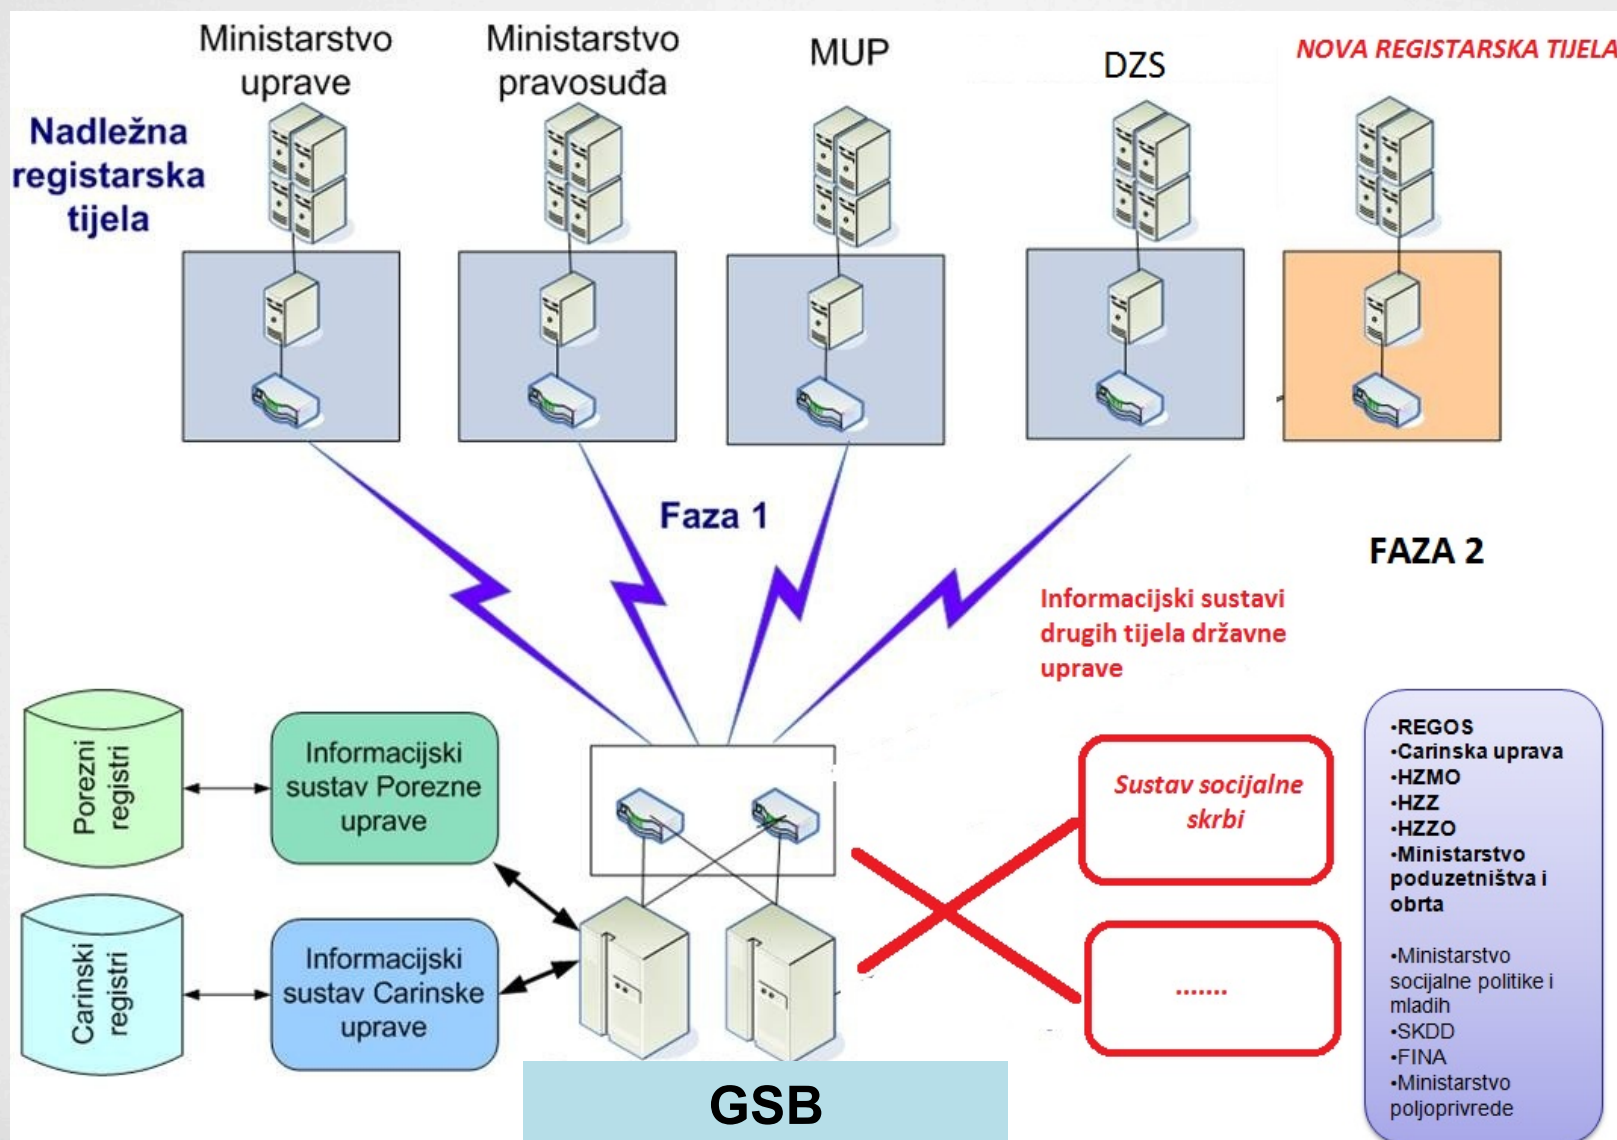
Ministarstvo uprave

Ministarstvo pravosuđa

MUP

DZS

NOVA REGISTARSKA TIJELA

Nadležna registarska tijela

Faza 1

FAZA 2

Informacijski sustavi drugih tijela državne uprave

Porezni registri

Informacijski sustav Porezne uprave

Carinski registri

Informacijski sustav Carinske uprave

Sustav socijalne skrbi

.......

•REGOS
•Carinska uprava
•HZMO
•HZZ
•HZZO
•Ministarstvo poduzetništva i obrta

•Ministarstvo socijalne politike i mladih
•SKDD
•FINA
•Ministarstvo poljoprivrede

GSB